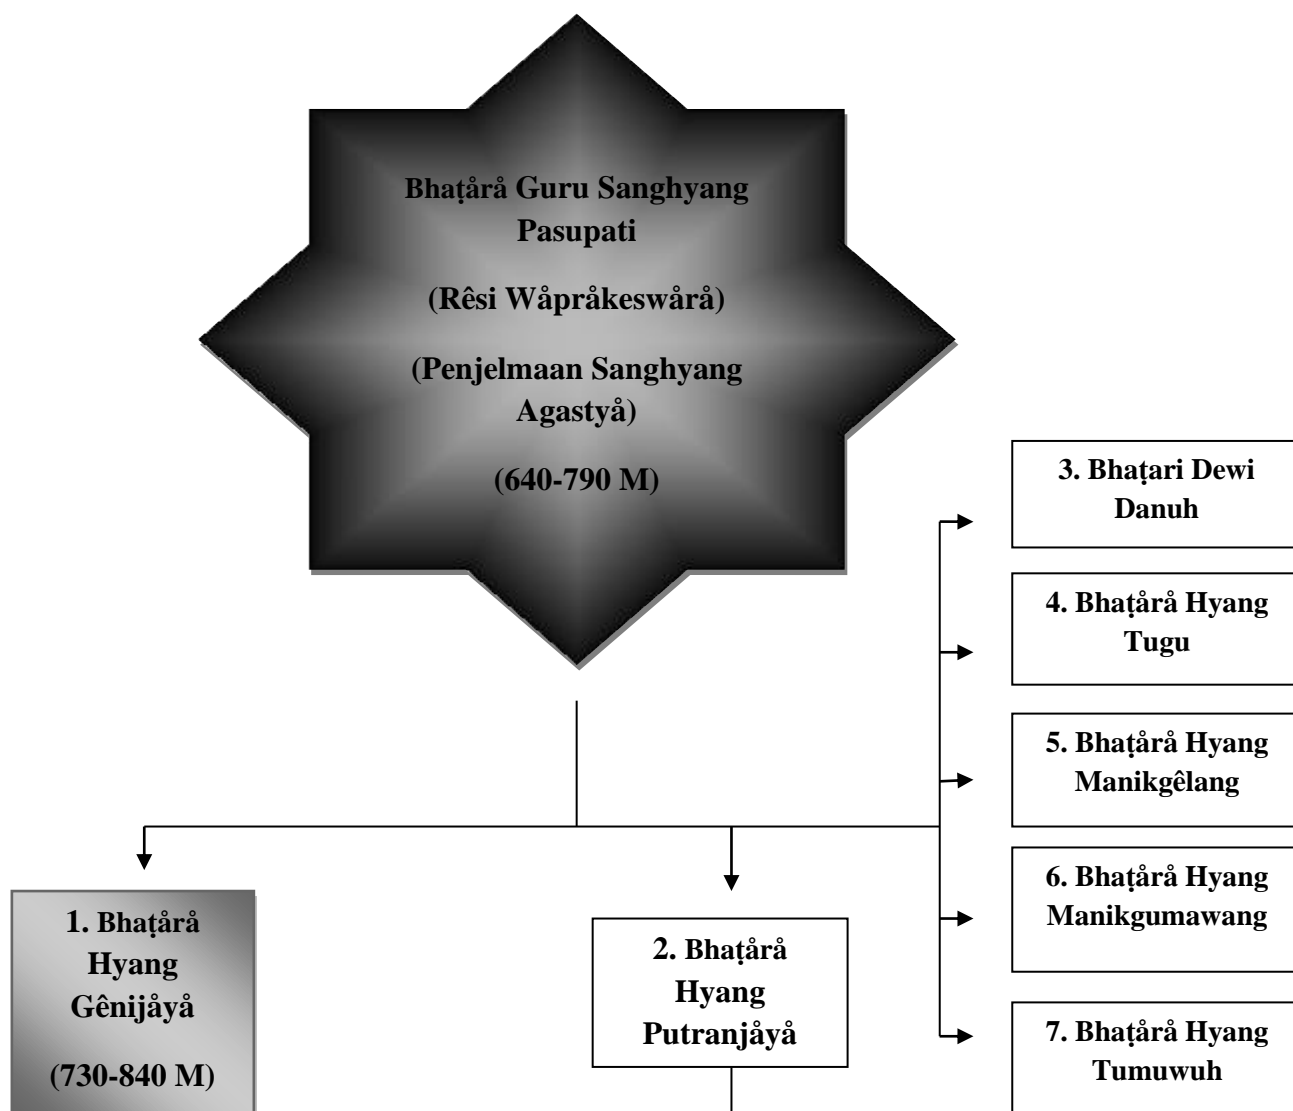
Bhaṭårå Guru Sanghyang Pasupati

(Rêsi Wåpråkeswårå)

(Penjelmaan Sanghyang Agastyå)

(640-790 M)

3. Bhaṭari Dewi Danuh

4. Bhaṭårå Hyang Tugu

5. Bhaṭårå Hyang Manikgêlang

6. Bhaṭårå Hyang Manikgumawang

7. Bhaṭårå Hyang Tumuwuh

1. Bhaṭårå Hyang Gênijåyå

(730-840 M)

2. Bhaṭårå Hyang Putranjåyå